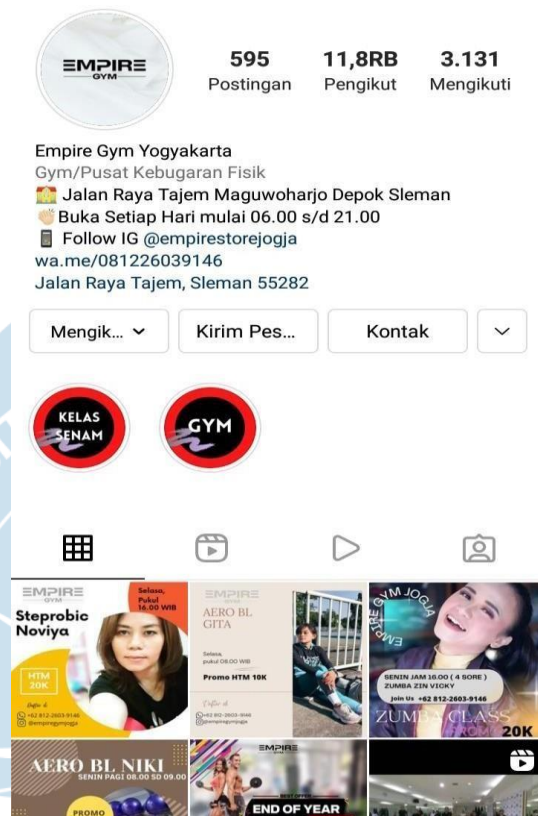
EMPIRE GYM

595 Postingan
11,8RB Pengikut
3.131 Mengikuti

Empire Gym Yogyakarta
Gym/Pusat Kebugaran Fisik
🏠 Jalan Raya Tajem Maguwoharjo Depok Sleman
👏 Buka Setiap Hari mulai 06.00 s/d 21.00
📱 Follow IG @empirestorejogja
wa.me/081226039146
Jalan Raya Tajem, Sleman 55282

Mengik... | Kirim Pes... | Kontak

KELAS SENAM
GYM

EMPIRE GYM
Steprobic Noviya
Selasa, Pukul 16.00 WIB
HTM 20K
+62 812-2603-9146
@empiregymjogja

EMPIRE
AERO BL GITA
Selasa, pukul 08.00 WIB
Promo HTM 10K
+62 812-2603-9146
@empiregymjogja

EMPIRE GYM JOGJA
SENIN JAM 16.00 ( 4 SORE )
ZUMBA ZIN VICKY
Join Us +62 812-2603-9146
ZUMBA CLASS
PROMO 20K

AERO BL NIKI
SENIN PAGI 08.00 SD 09.00
PROMO

EMPIRE
END OF YEAR